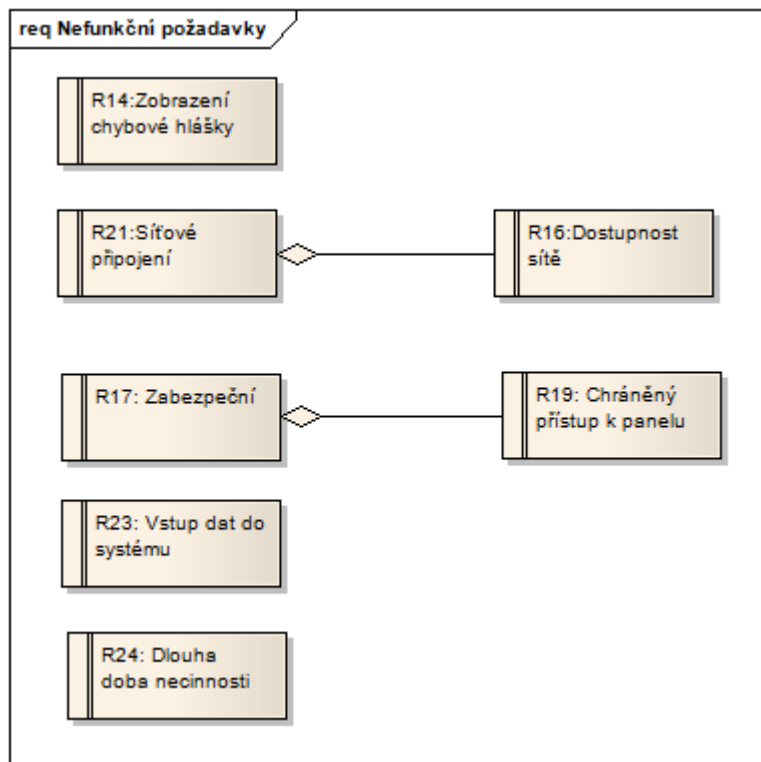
req Nefunkční požadavky

R14:Zobrazení chybové hlášky

R21:Síťové připojení

R16:Dostupnost sítě

R17: Zabezpeční

R19: Chráněný přístup k panelu

R23: Vstup dat do systému

R24: Dlouha doba necinnosti